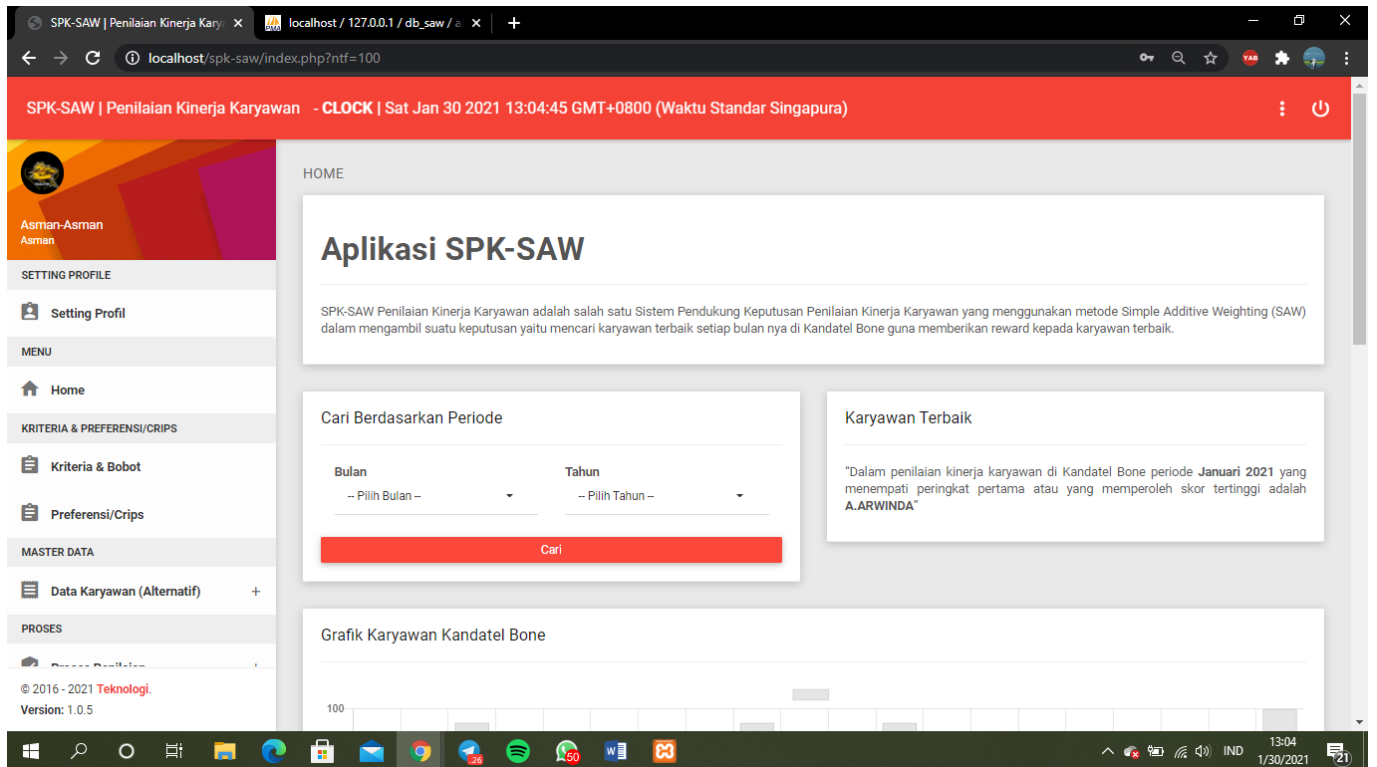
SPK-SAW | Penilaian Kinerja Kary ×
localhost / 127.0.0.1 / db_saw / ×
+

localhost/spk-saw/index.php?ntf=100

SPK-SAW | Penilaian Kinerja Karyawan - **CLOCK** | Sat Jan 30 2021 13:04:45 GMT+0800 (Waktu Standar Singapura)

Asman-Asman
Asman

SETTING PROFILE

Setting Profil

MENU

Home

KRITERIA & PREFERENSI/CRIPS

Kriteria & Bobot

Preferensi/Crips

MASTER DATA

Data Karyawan (Alternatif) +

PROSES

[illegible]

© 2016 - 2021 Teknologi.
Version: 1.0.5

HOME

# Aplikasi SPK-SAW

SPK-SAW Penilaian Kinerja Karyawan adalah salah satu Sistem Pendukung Keputusan Penilaian Kinerja Karyawan yang menggunakan metode Simple Additive Weighting (SAW) dalam mengambil suatu keputusan yaitu mencari karyawan terbaik setiap bulan nya di Kandatel Bone guna memberikan reward kepada karyawan terbaik.

Cari Berdasarkan Periode

Bulan
-- Pilih Bulan --

Tahun
-- Pilih Tahun --

Cari

Karyawan Terbaik

"Dalam penilaian kinerja karyawan di Kandatel Bone periode **Januari 2021** yang menempati peringkat pertama atau yang memperoleh skor tertinggi adalah **A.ARWINDA**"

Grafik Karyawan Kandatel Bone

100

26 50

IND 13:04 1/30/2021 21